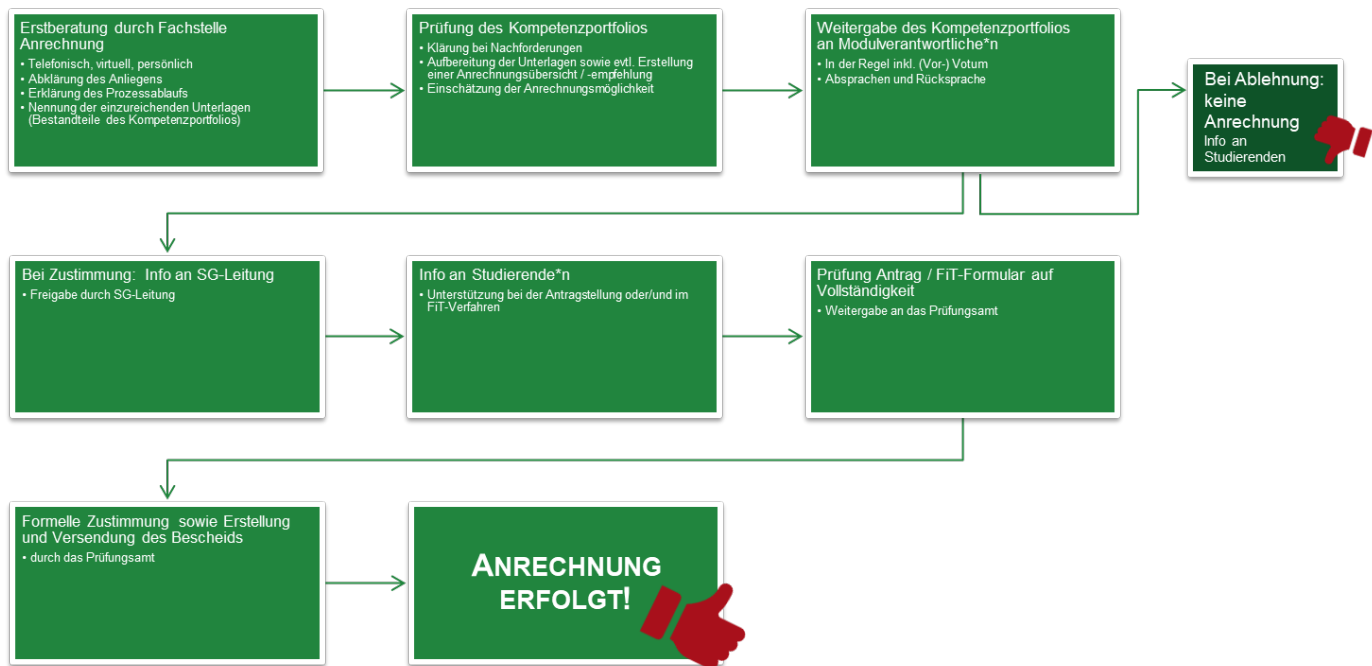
Erstberatung durch Fachstelle Anrechnung
• Telefonisch, virtuell, persönlich
• Abklärung des Anliegens
• Erklärung des Prozessablaufs
• Nennung der einzureichenden Unterlagen (Bestandteile des Kompetenzportfolios)

Prüfung des Kompetenzportfolios
• Klärung bei Nachforderungen
• Aufbereitung der Unterlagen sowie evtl. Erstellung einer Anrechnungsübersicht / -empfehlung
• Einschätzung der Anrechnungsmöglichkeit

Weitergabe des Kompetenzportfolios an Modulverantwortliche*n
• In der Regel inkl. (Vor-) Votum
• Absprachen und Rücksprache

Bei Ablehnung: keine Anrechnung
Info an Studierenden

Bei Zustimmung: Info an SG-Leitung
• Freigabe durch SG-Leitung

Info an Studierende*n
• Unterstützung bei der Antragstellung oder/und im FiT-Verfahren

Prüfung Antrag / FiT-Formular auf Vollständigkeit
• Weitergabe an das Prüfungsamt

Formelle Zustimmung sowie Erstellung und Versendung des Bescheids
• durch das Prüfungsamt

ANRECHNUNG ERFOLGT!